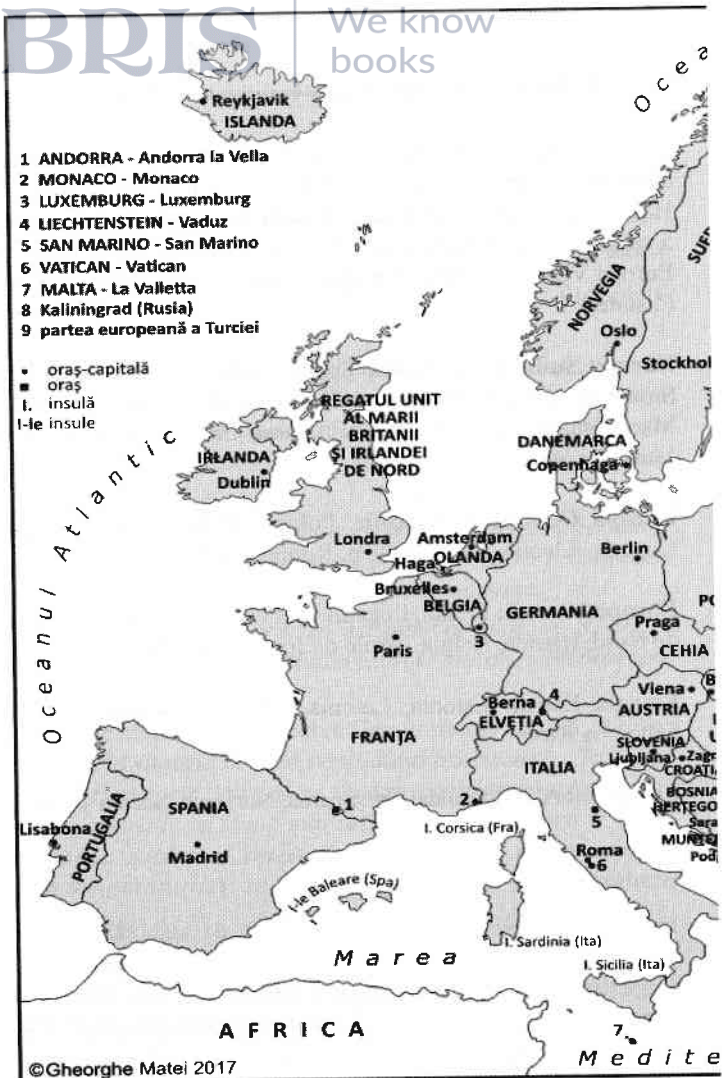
BRIS We know books

Reykjavik
ISLANDA

1 ANDORRA - Andorra la Vella
2 MONACO - Monaco
3 LUXEMBURG - Luxemburg
4 LIECHTENSTEIN - Vaduz
5 SAN MARINO - San Marino
6 VATICAN - Vatican
7 MALTA - La Valletta
8 Kaliningrad (Rusia)
9 partea europeană a Turciei

oraș-capitală
oraș
I. insulă
I-le insule

Ocea

NORVEGIA
SUE
Oslo
Stockhol

REGATUL UNIT AL MARII BRITANII ȘI IRLANDEI DE NORD
IRLANDA
Dublin
DANEMARCA
Copenhaga

Oceanul Atlantic

Londra
Amsterdam
OLANDA
Haga
Bruxelles
BELGIA
Berlin
GERMANIA
PO
Praga
CEHIA
Paris
3
Viena
AUSTRIA
B
Berna
ELVEȚIA
4
FRANȚA
SLOVENIA
Ljubljana
Zagr
CROAȚI
ITALIA
BOSNIA
HERȚEGO
Sara
MUNTE
Pod
1
2
5
Lisabona
PORTUGALIA
SPANIA
Madrid
I. Corsica (Fra)
Roma
6
I-le Baleare (Spa)
I. Sardinia (Ita)
Marea
I. Sicilia (Ita)
AFRICA
7
©Gheorghe Matei 2017
Medite